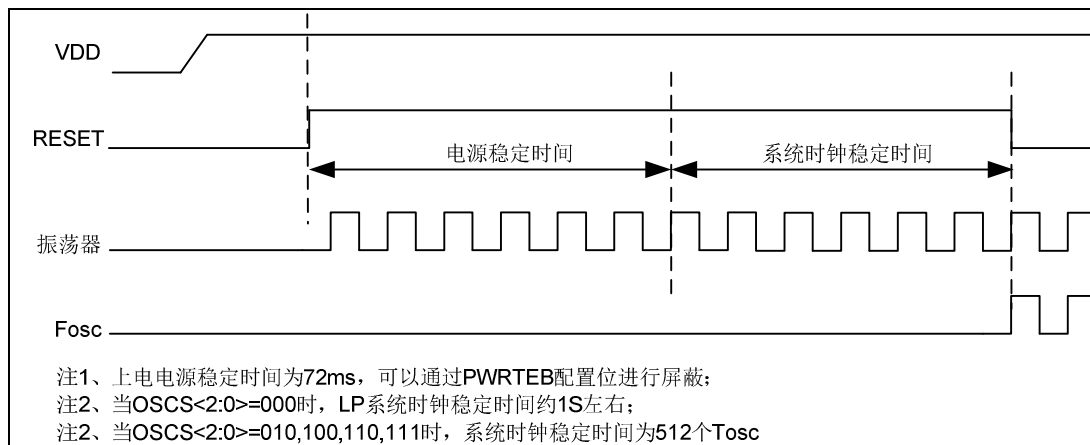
VDD

RESET

电源稳定时间

系统时钟稳定时间

振荡器

Fosc

注1、上电电源稳定时间为72ms，可以通过PWRTEB配置位进行屏蔽；
注2、当OSCS<2:0>=000时，LP系统时钟稳定时间约1S左右；
注2、当OSCS<2:0>=010,100,110,111时，系统时钟稳定时间为512个Tosc